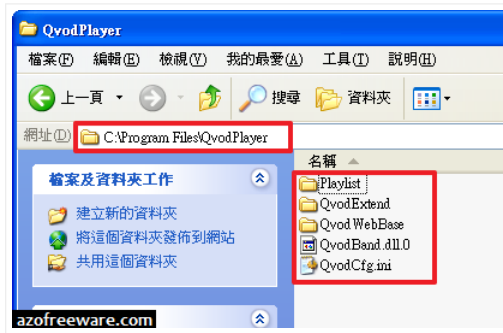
QvodPlayer

檔案(F) 編輯(E) 檢視(V) 我的最愛(A) 工具(T) 說明(H)

上一頁 搜尋 資料夾

網址(D) C:\Program Files\QvodPlayer

檔案及資料夾工作

建立新的資料夾
將這個資料夾發佈到網站
共用這個資料夾

名稱

Playlist
QvodExtend
QvodWebBase
QvodBand.dll.0
QvodCfg.ini

azofreeware.com